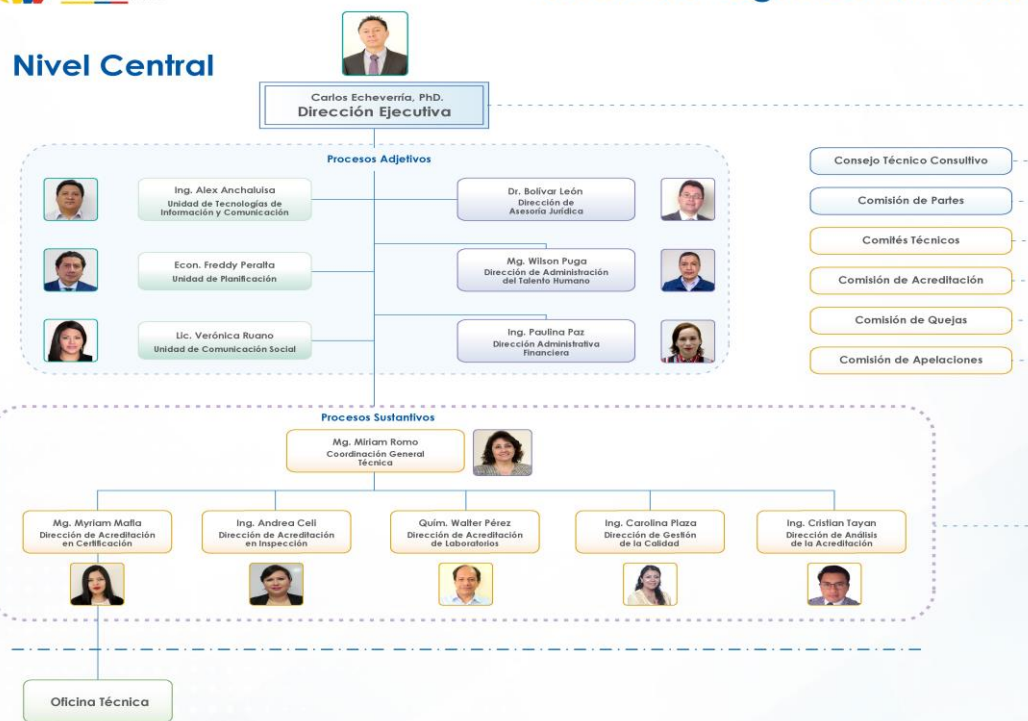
Nivel Central

Carlos Echeverría, PhD.
Dirección Ejecutiva

Procesos Adjetivos

Ing. Alex Anchaluisa
Unidad de Tecnologías de Información y Comunicación

Dr. Bolívar León
Dirección de Asesoría Jurídica

Econ. Freddy Peralta
Unidad de Planificación

Mg. Wilson Puga
Dirección de Administración del Talento Humano

Lic. Verónica Ruano
Unidad de Comunicación Social

Ing. Paulina Paz
Dirección Administrativa Financiera

Consejo Técnico Consultivo

Comisión de Partes

Comités Técnicos

Comisión de Acreditación

Comisión de Quejas

Comisión de Apelaciones

Procesos Sustantivos

Mg. Miriam Romo
Coordinación General Técnica

Mg. Myriam Mafla
Dirección de Acreditación en Certificación

Ing. Andrea Celi
Dirección de Acreditación en Inspección

Quím. Walter Pérez
Dirección de Acreditación de Laboratorios

Ing. Carolina Plaza
Dirección de Gestión de la Calidad

Ing. Cristian Tayan
Dirección de Análisis de la Acreditación

Oficina Técnica